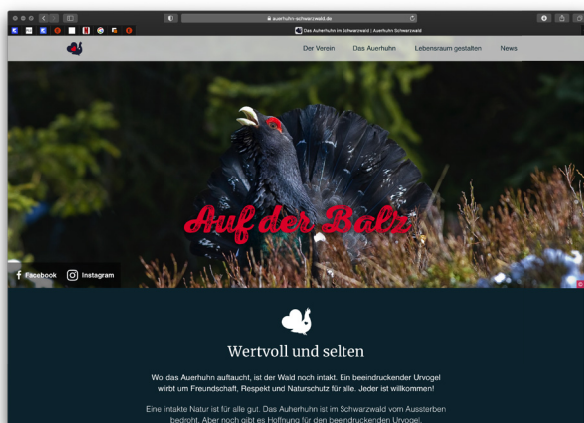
auerhuhn-schwarzwald.de

Das Auerhuhn im Schwarzwald | Auerhuhn Schwarzwald

Der Verein Das Auerhuhn Lebensraum gestalten News

Auf der Balz

Facebook Instagram

Wertvoll und selten

Wo das Auerhuhn auftaucht, ist der Wald noch intakt. Ein beeindruckender Urvogel wirbt um Freundschaft, Respekt und Naturschutz für sie. Jeder ist willkommen!

Eine intakte Natur ist für alle gut. Das Auerhuhn ist im Schwarzwald vom Aussterben bedroht. Aber noch gibt es Hoffnung für den beeindruckenden Urvogel.